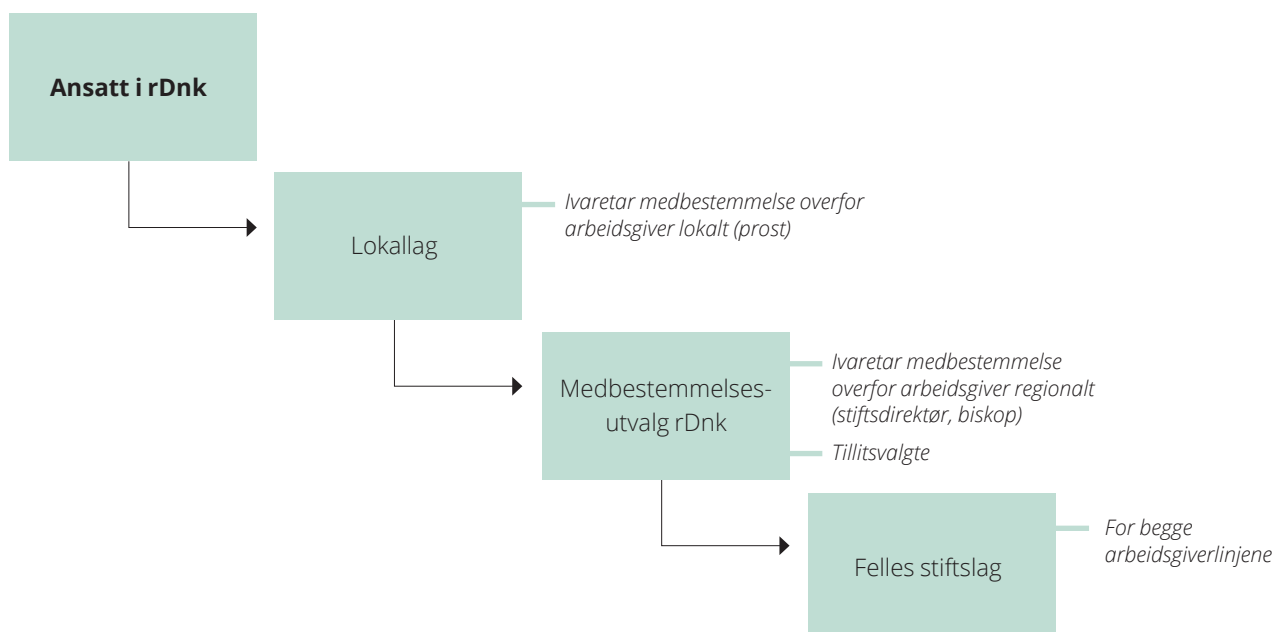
Ansatt i rDnk

Lokallag

Ivaretar medbestemmelse overfor arbeidsgiver lokalt (prost)

Medbestemmelses-utvalg rDnk

Ivaretar medbestemmelse overfor arbeidsgiver regionalt (stiftsdirektør, biskop)

Tillitsvalgte

Felles stiftslag

For begge arbeidsgiverlinjene